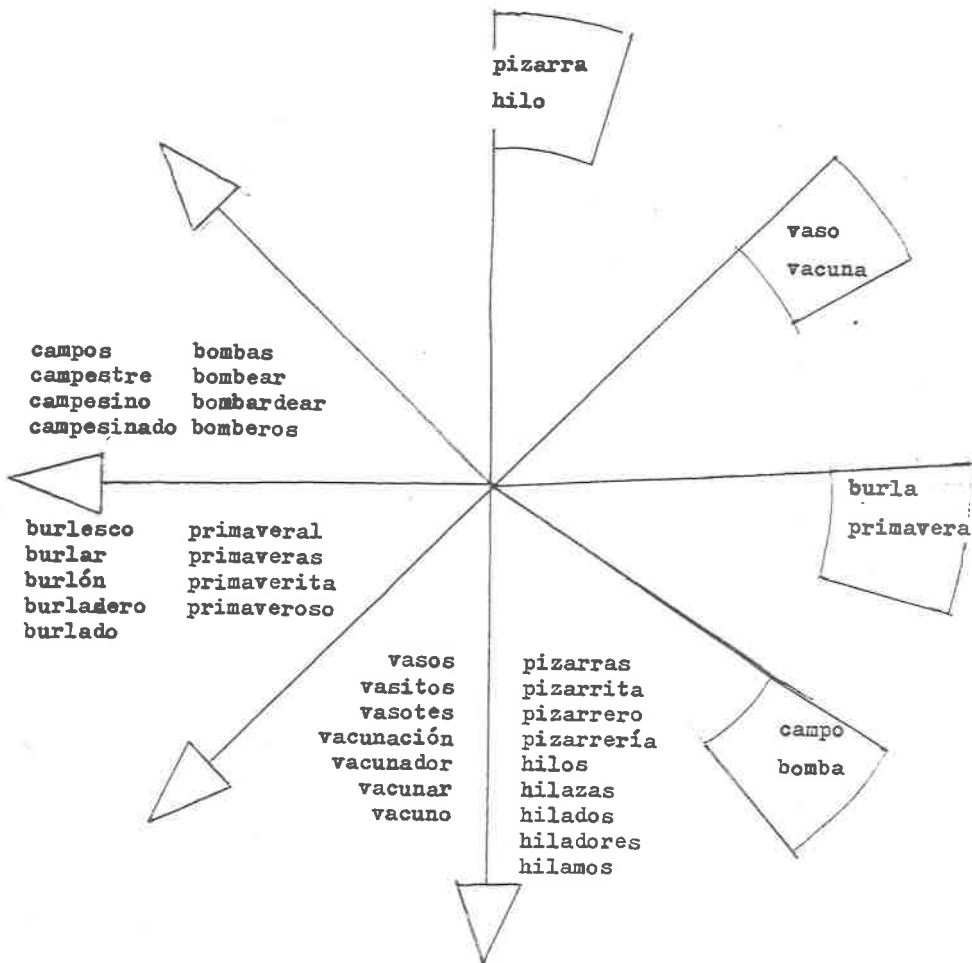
pizarra
hilo

vaso
vacuna

campos
campestre
campesino
campesinado

bombas
bombear
bombardear
bomberos

burla
primavera

burlesco
burlar
burlón
burladero
burlado

primaveral
primaveras
primaverita
primaveroso

vasos
vasitos
vasotes
vacunación
vacunador
vacunar
vacuno

pizarras
pizarrita
pizarrero
pizarrería
hilos
hilazas
hilados
hiladores
hilamos

campo
bomba